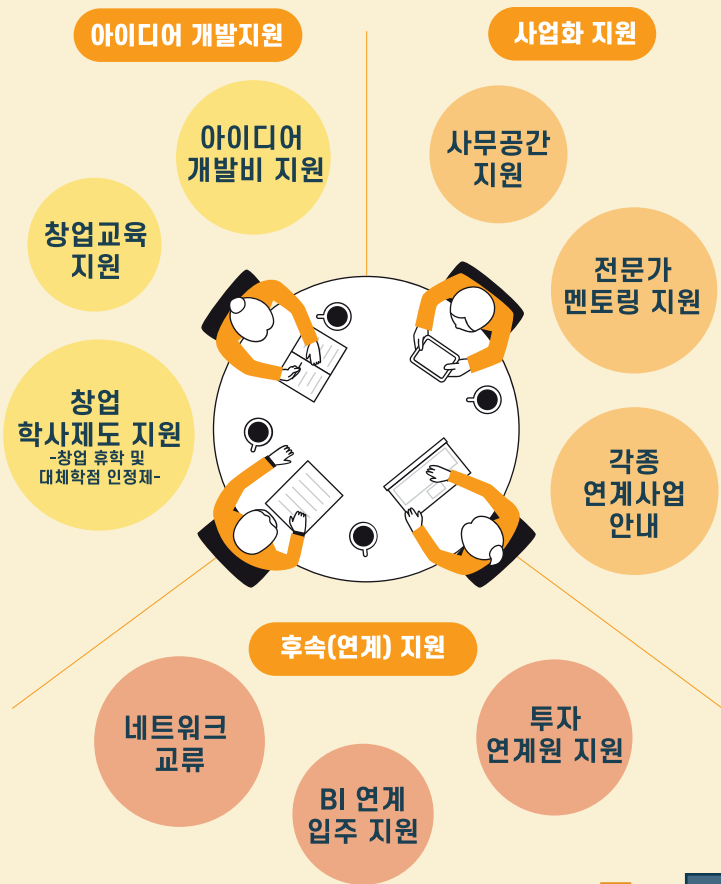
아이디어 개발지원

아이디어 개발비 지원

창업교육 지원

창업 학사제도 지원
-창업 휴학 및 대체학점 인정제-

사업화 지원

사무공간 지원

전문가 멘토링 지원

각종 연계사업 안내

후속(연계) 지원

네트워크 교류

BI 연계 입주 지원

투자 연계원 지원